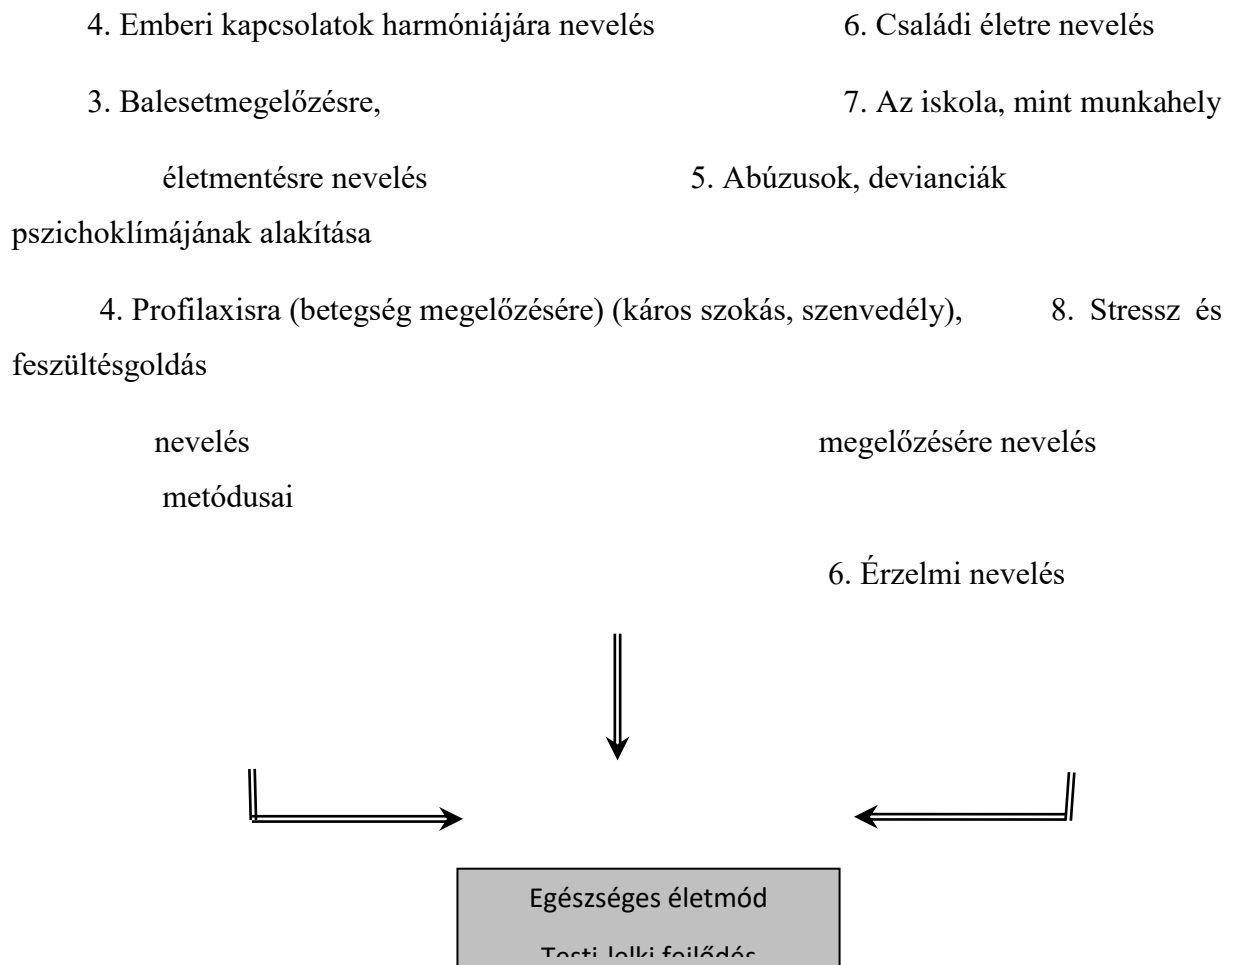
4. Emberi kapcsolatok harmóniájára nevelés 6. Családi életre nevelés

3. Balesetmegelőzésre, 7. Az iskola, mint munkahely

életmentésre nevelés 5. Abúzusok, devianciák

pszichoklímájának alakítása

4. Profilaxisra (betegség megelőzésére) (káros szokás, szenvedély), 8. Stressz és feszültésgoldás

nevelés megelőzésére nevelés

metódusai

6. Érzelmi nevelés

Egészséges életmód

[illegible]